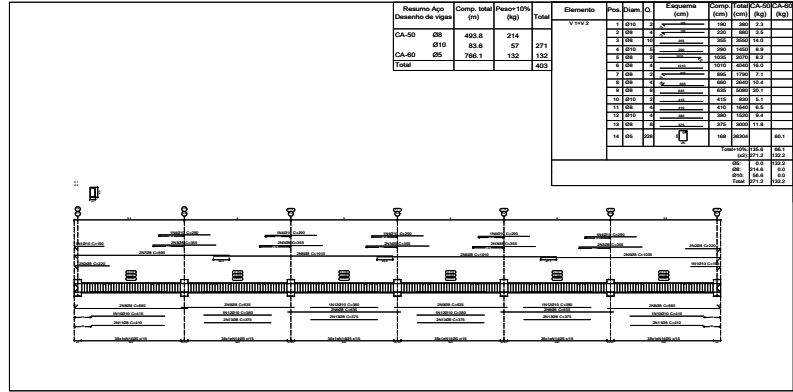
| Resumo Aço Desenho de vigas | | Comp. total (m) | Peso+10% (kg) | Total |
|---|---|---|---|---|
| CA-50 | Ø8 | 493.8 | 214 | |
| | Ø10 | 83.6 | 57 | 271 |
| CA-60 | Ø5 | 766.1 | 132 | 132 |
| Total | | | | 403 |

| Elemento | Pos. | Diam. | Q. | Esquema (cm) | Comp. (cm) | Total (cm) | CA-50 (kg) | CA-60 (kg) |
|---|---|---|---|---|---|---|---|---|
| V 1=V 2 | 1 | Ø10 | 2 | | 190 | 380 | 2.3 | |
| | 2 | Ø8 | 4 | | 220 | 880 | 3.5 | |
| | 3 | Ø8 | 10 | | 355 | 3550 | 14.0 | |
| | 4 | Ø10 | 5 | | 290 | 1450 | 8.9 | |
| | 5 | Ø8 | 2 | | 1035 | 2070 | 8.2 | |
| | 6 | Ø8 | 4 | | 1010 | 4040 | 16.0 | |
| | 7 | Ø8 | 2 | | 895 | 1790 | 7.1 | |
| | 8 | Ø8 | 4 | | 660 | 2640 | 10.4 | |
| | 9 | Ø8 | 8 | | 635 | 5080 | 20.1 | |
| | 10 | Ø10 | 2 | | 415 | 830 | 5.1 | |
| | 11 | Ø8 | 4 | | 410 | 1640 | 6.5 | |
| | 12 | Ø10 | 4 | | 380 | 1520 | 9.4 | |
| | 13 | Ø8 | 8 | | 375 | 3000 | 11.8 | |
| | 14 | Ø5 | 228 | | 168 | 38304 | | 60.1 |
| | | | | | | Total+10% | 135.6 | 66.1 |
| | | | | | | (x2) | 271.2 | 132.2 |
| | | | | | | Ø5: | 0.0 | 132.2 |
| | | | | | | Ø8: | 214.6 | 0.0 |
| | | | | | | Ø10: | 56.6 | 0.0 |
| | | | | | | Total: | 271.2 | 132.2 |

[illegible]